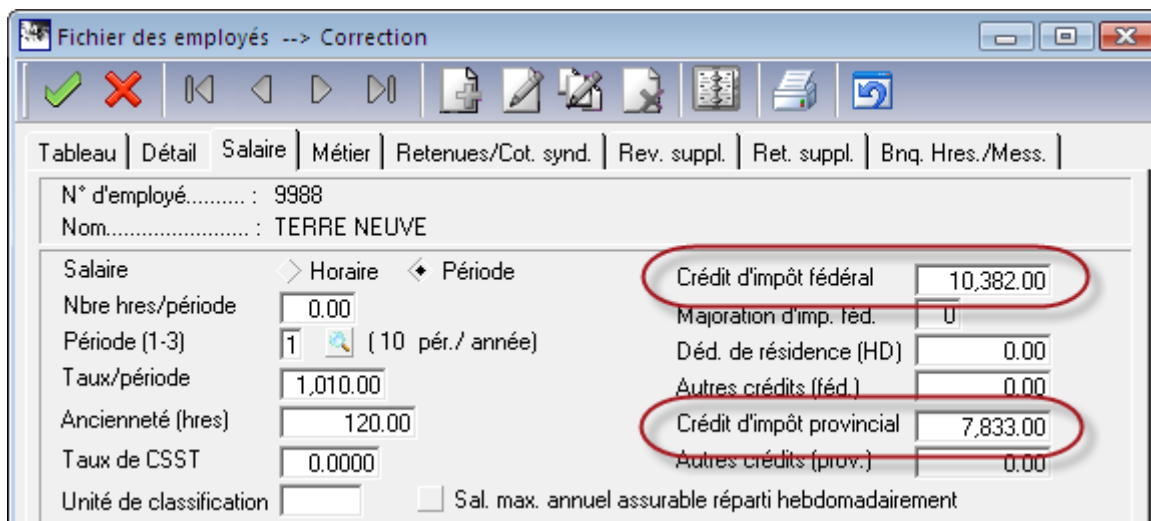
Fichier des employés --> Correction

Tableau | Détail | Salaire | Métier | Retenues/Cot. synd. | Rev. suppl. | Ret. suppl. | Bnq. Hres./Mess.

N° d'employé.......... : 9988
Nom........................ : TERRE NEUVE

Salaire
Horaire
Période
Nbre hres/période 0.00
Période (1-3) 1 ( 10 pér./ année)
Taux/période 1,010.00
Ancienneté (hres) 120.00
Taux de CSST 0.0000
Unité de classification

Crédit d'impôt fédéral 10,382.00
Majoration d'imp. féd. 0
Déd. de résidence (HD) 0.00
Autres crédits (féd.) 0.00
Crédit d'impôt provincial 7,833.00
Autres crédits (prov.) 0.00

Sal. max. annuel assurable réparti hebdomadairement